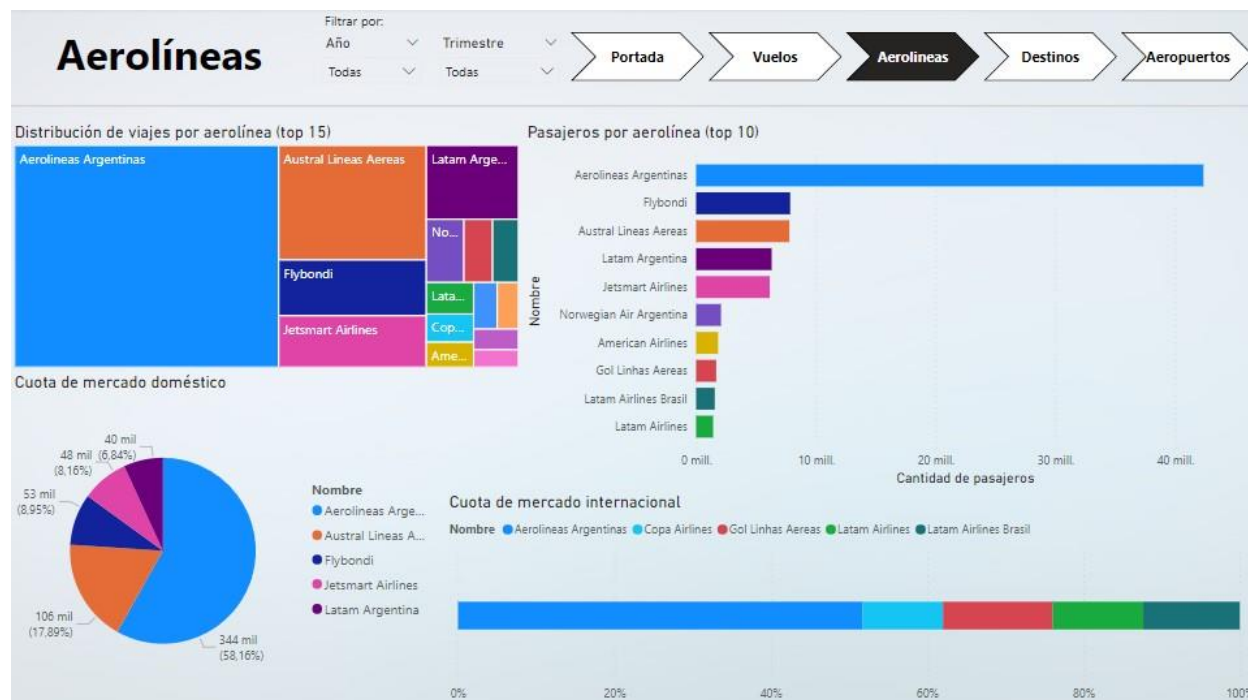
Aerolíneas

Filtrar por:
Año
Todas
Trimestre
Todas

Portada
Vuelos
Aerolineas
Destinos
Aeropuertos

Distribución de viajes por aerolínea (top 15)

Aerolineas Argentinas
Austral Lineas Aereas
Latam Arge...
No...
Flybondi
Lata...
Cop...
Jetsmart Airlines
Ame...

Pasajeros por aerolínea (top 10)

Nombre
Aerolineas Argentinas
Flybondi
Austral Lineas Aereas
Latam Argentina
Jetsmart Airlines
Norwegian Air Argentina
American Airlines
Gol Linhas Aereas
Latam Airlines Brasil
Latam Airlines

0 mill.
10 mill.
20 mill.
30 mill.
40 mill.
Cantidad de pasajeros

Cuota de mercado doméstico

40 mil (6,84%)
48 mil (8,16%)
53 mil (8,95%)
106 mil (17,89%)
344 mil (58,16%)

Nombre
Aerolineas Arge...
Austral Lineas A...
Flybondi
Jetsmart Airlines
Latam Argentina

Cuota de mercado internacional

Nombre Aerolineas Argentinas Copa Airlines Gol Linhas Aereas Latam Airlines Latam Airlines Brasil

0%
20%
40%
60%
80%
100%